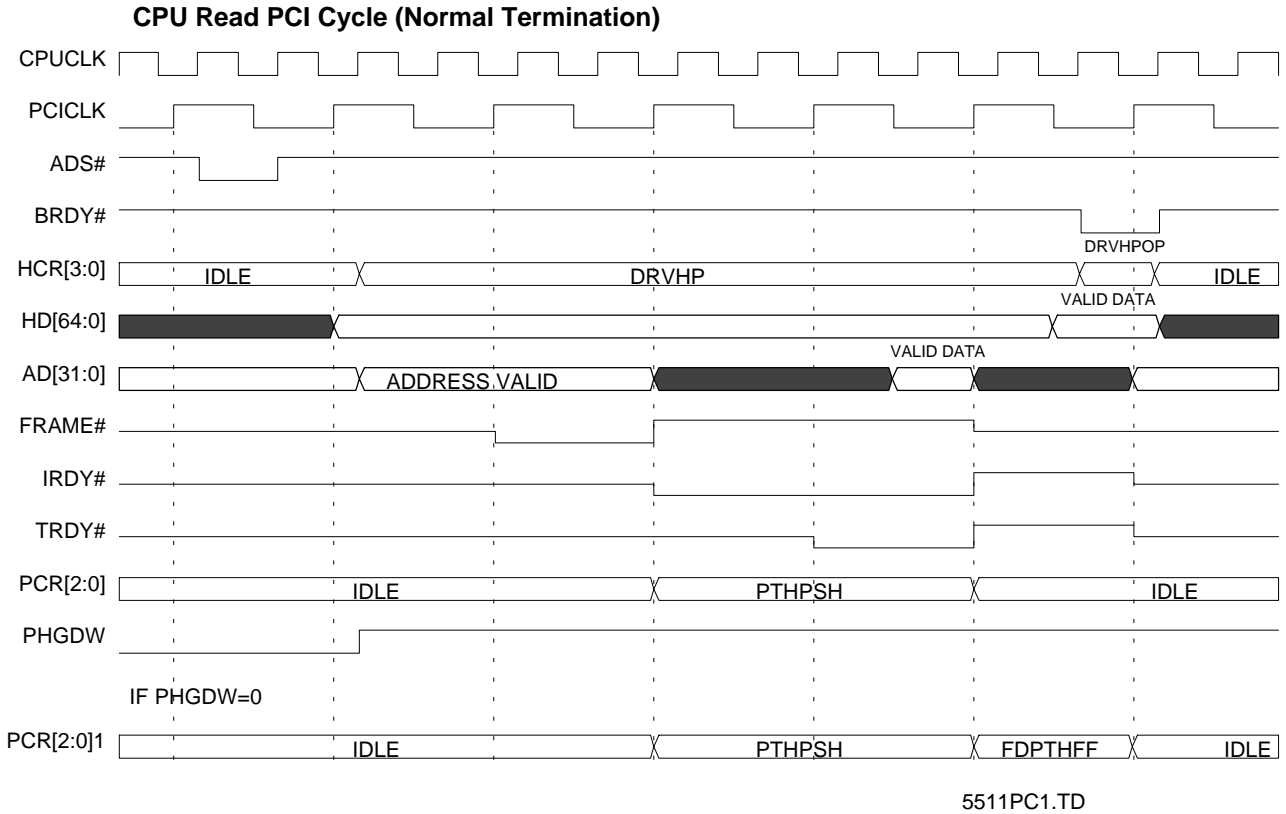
CPU Read PCI Cycle (Normal Termination)

CPUCLK

PCICLK

ADS#

BRDY#

DRVHPOP

HCR[3:0]
IDLE
DRVHP
IDLE

VALID DATA

HD[64:0]

VALID DATA

AD[31:0]
ADDRESS VALID

FRAME#

IRDY#

TRDY#

PCR[2:0]
IDLE
PTHPSH
IDLE

PHGDW

IF PHGDW=0

PCR[2:0]1
IDLE
PTHPSH
FDPTHFF
IDLE

5511PC1.TD